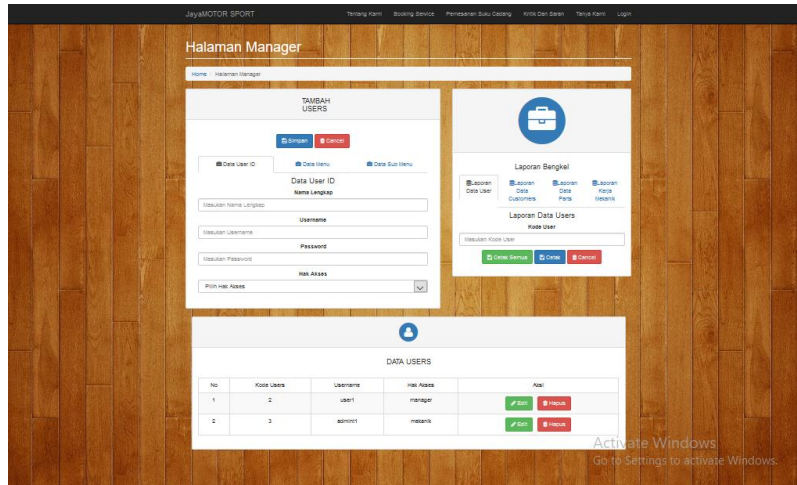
JayaMOTOR SPORT

Tentang Kami Booking Service Pemesanan Suku Cadang Kritik Dan Saran Tanya Kami Login

Halaman Manager

Home / Halaman Manager

TAMBAH USERS

Simpan Cancel

Data User ID Data Menu Data Sub Menu

Data User ID

Nama Lengkap

Masukan Nama Lengkap

Username

Masukan Username

Password

Masukan Password

Hak Akses

Pilih Hak Akses

Laporan Bengkel

Laporan Data User Laporan Data Customers Laporan Data Parts Laporan Kerja Mekanik

Laporan Data Users

Kode User

Masukan Kode User

Cetak Semua Cetak Cancel

DATA USERS

| No | Kode Users | Username | Hak Akses | Aksi |
|---|---|---|---|---|
| 1 | 2 | user1 | manager | Edit Hapus |
| 2 | 3 | admin1 | mekanik | Edit Hapus |

Activate Windows
Go to Settings to activate Windows.